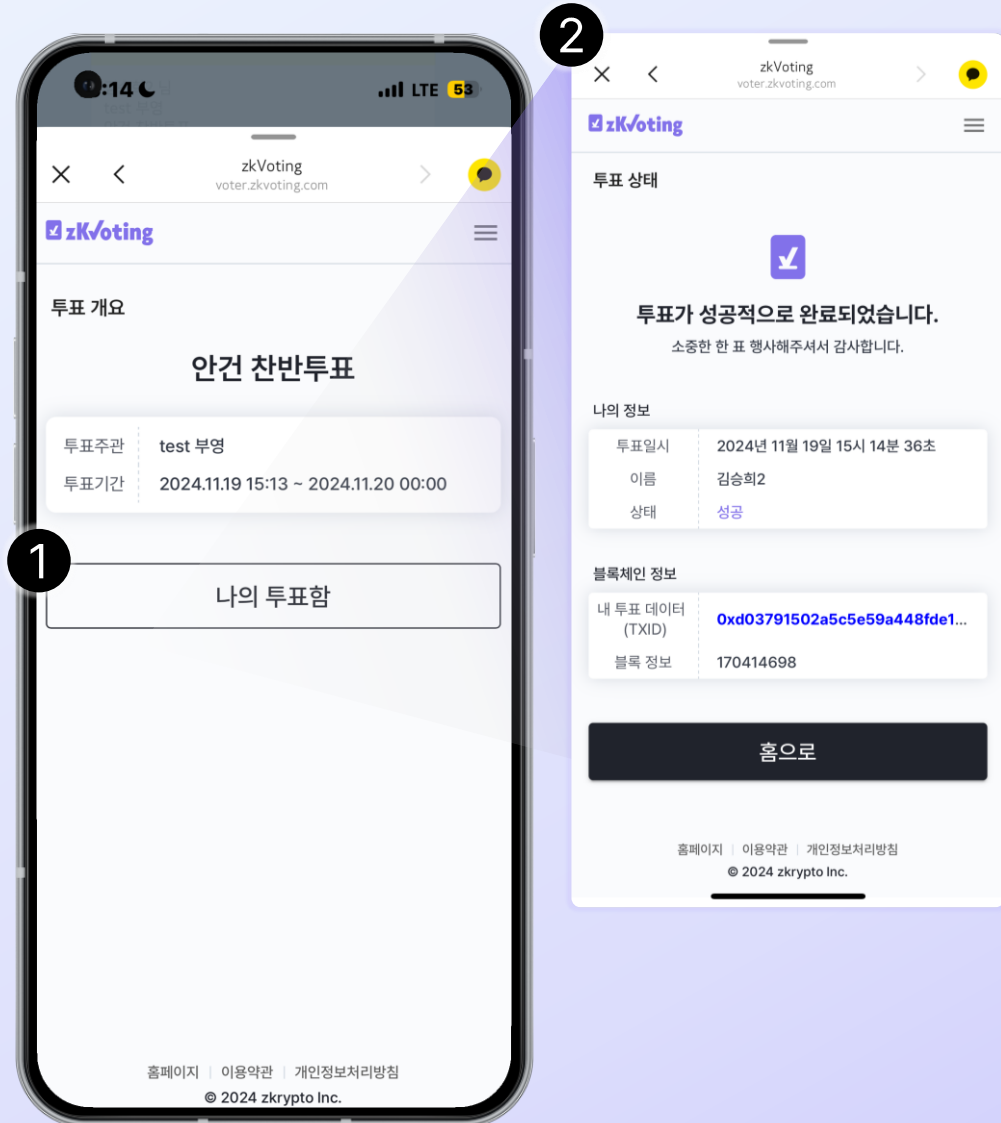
:14

LTE 53

zkVoting
voter.zkvoting.com

zkVoting

투표 개요

안건 찬반투표

| 투표주관 | test 부영 |
|---|---|
| 투표기간 | 2024.11.19 15:13 ~ 2024.11.20 00:00 |

1

나의 투표함

홈페이지 | 이용약관 | 개인정보처리방침
© 2024 zkrypto Inc.

2

zkVoting
voter.zkvoting.com

zkVoting

투표 상태

투표가 성공적으로 완료되었습니다.
소중한 한 표 행사해주셔서 감사합니다.

나의 정보

| 투표일시 | 2024년 11월 19일 15시 14분 36초 |
|---|---|
| 이름 | 김승희2 |
| 상태 | 성공 |

블록체인 정보

| 내 투표 데이터 (TXID) | 0xd03791502a5c5e59a448fde1... |
|---|---|
| 블록 정보 | 170414698 |

홈으로

홈페이지 | 이용약관 | 개인정보처리방침
© 2024 zkrypto Inc.